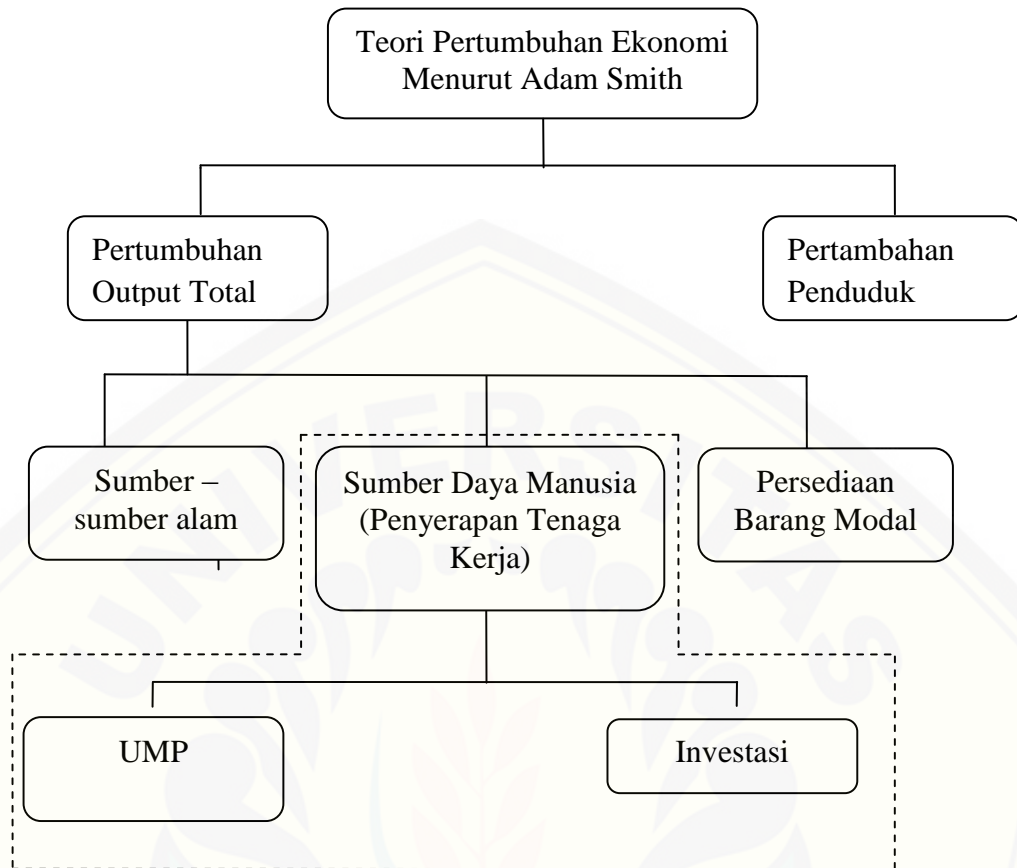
Teori Pertumbuhan Ekonomi Menurut Adam Smith

Pertumbuhan Output Total

Pertambahan Penduduk

Sumber – sumber alam

Sumber Daya Manusia (Penyerapan Tenaga Kerja)

Persediaan Barang Modal

UMP

Investasi